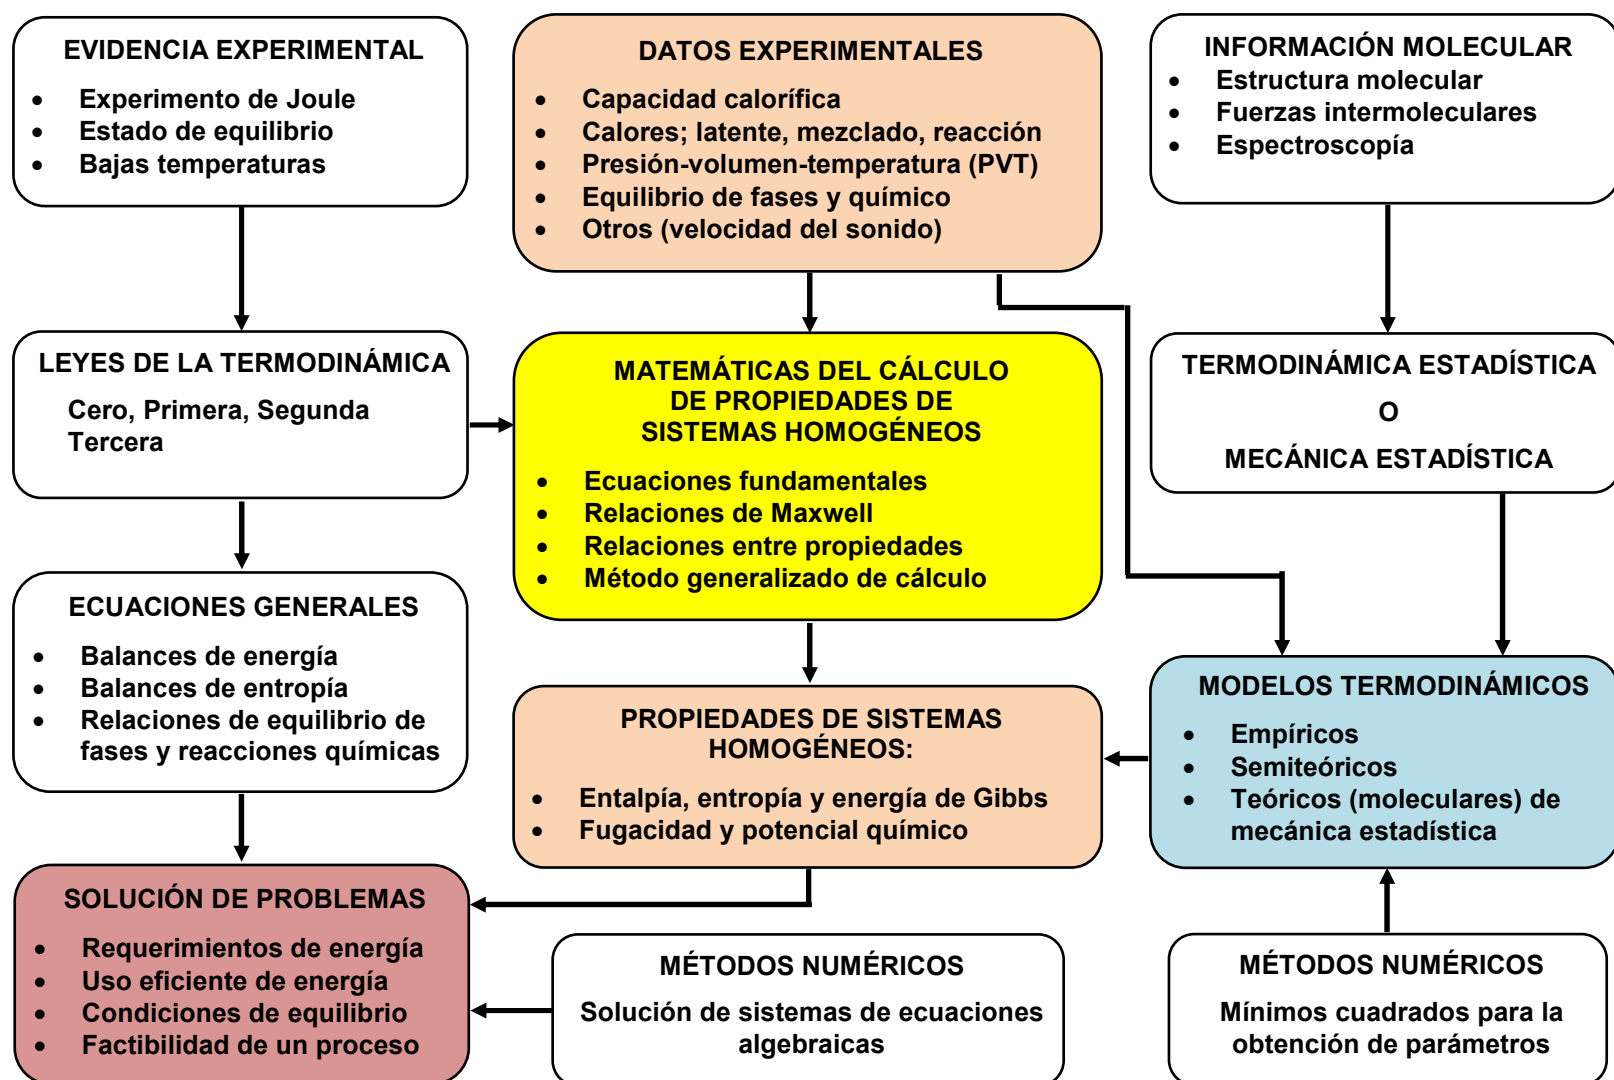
EVIDENCIA EXPERIMENTAL
- Experimento de Joule
- Estado de equilibrio
- Bajas temperaturas

DATOS EXPERIMENTALES
- Capacidad calorífica
- Calores; latente, mezclado, reacción
- Presión-volumen-temperatura (PVT)
- Equilibrio de fases y químico
- Otros (velocidad del sonido)

INFORMACIÓN MOLECULAR
- Estructura molecular
- Fuerzas intermoleculares
- Espectroscopía

LEYES DE LA TERMODINÁMICA
Cero, Primera, Segunda
Tercera

MATEMÁTICAS DEL CÁLCULO DE PROPIEDADES DE SISTEMAS HOMOGÉNEOS
- Ecuaciones fundamentales
- Relaciones de Maxwell
- Relaciones entre propiedades
- Método generalizado de cálculo

TERMODINÁMICA ESTADÍSTICA
O
MECÁNICA ESTADÍSTICA

ECUACIONES GENERALES
- Balances de energía
- Balances de entropía
- Relaciones de equilibrio de fases y reacciones químicas

PROPIEDADES DE SISTEMAS HOMOGÉNEOS:
- Entalpía, entropía y energía de Gibbs
- Fugacidad y potencial químico

MODELOS TERMODINÁMICOS
- Empíricos
- Semiteóricos
- Teóricos (moleculares) de mecánica estadística

SOLUCIÓN DE PROBLEMAS
- Requerimientos de energía
- Uso eficiente de energía
- Condiciones de equilibrio
- Factibilidad de un proceso

MÉTODOS NUMÉRICOS
Solución de sistemas de ecuaciones algebraicas

MÉTODOS NUMÉRICOS
Mínimos cuadrados para la obtención de parámetros